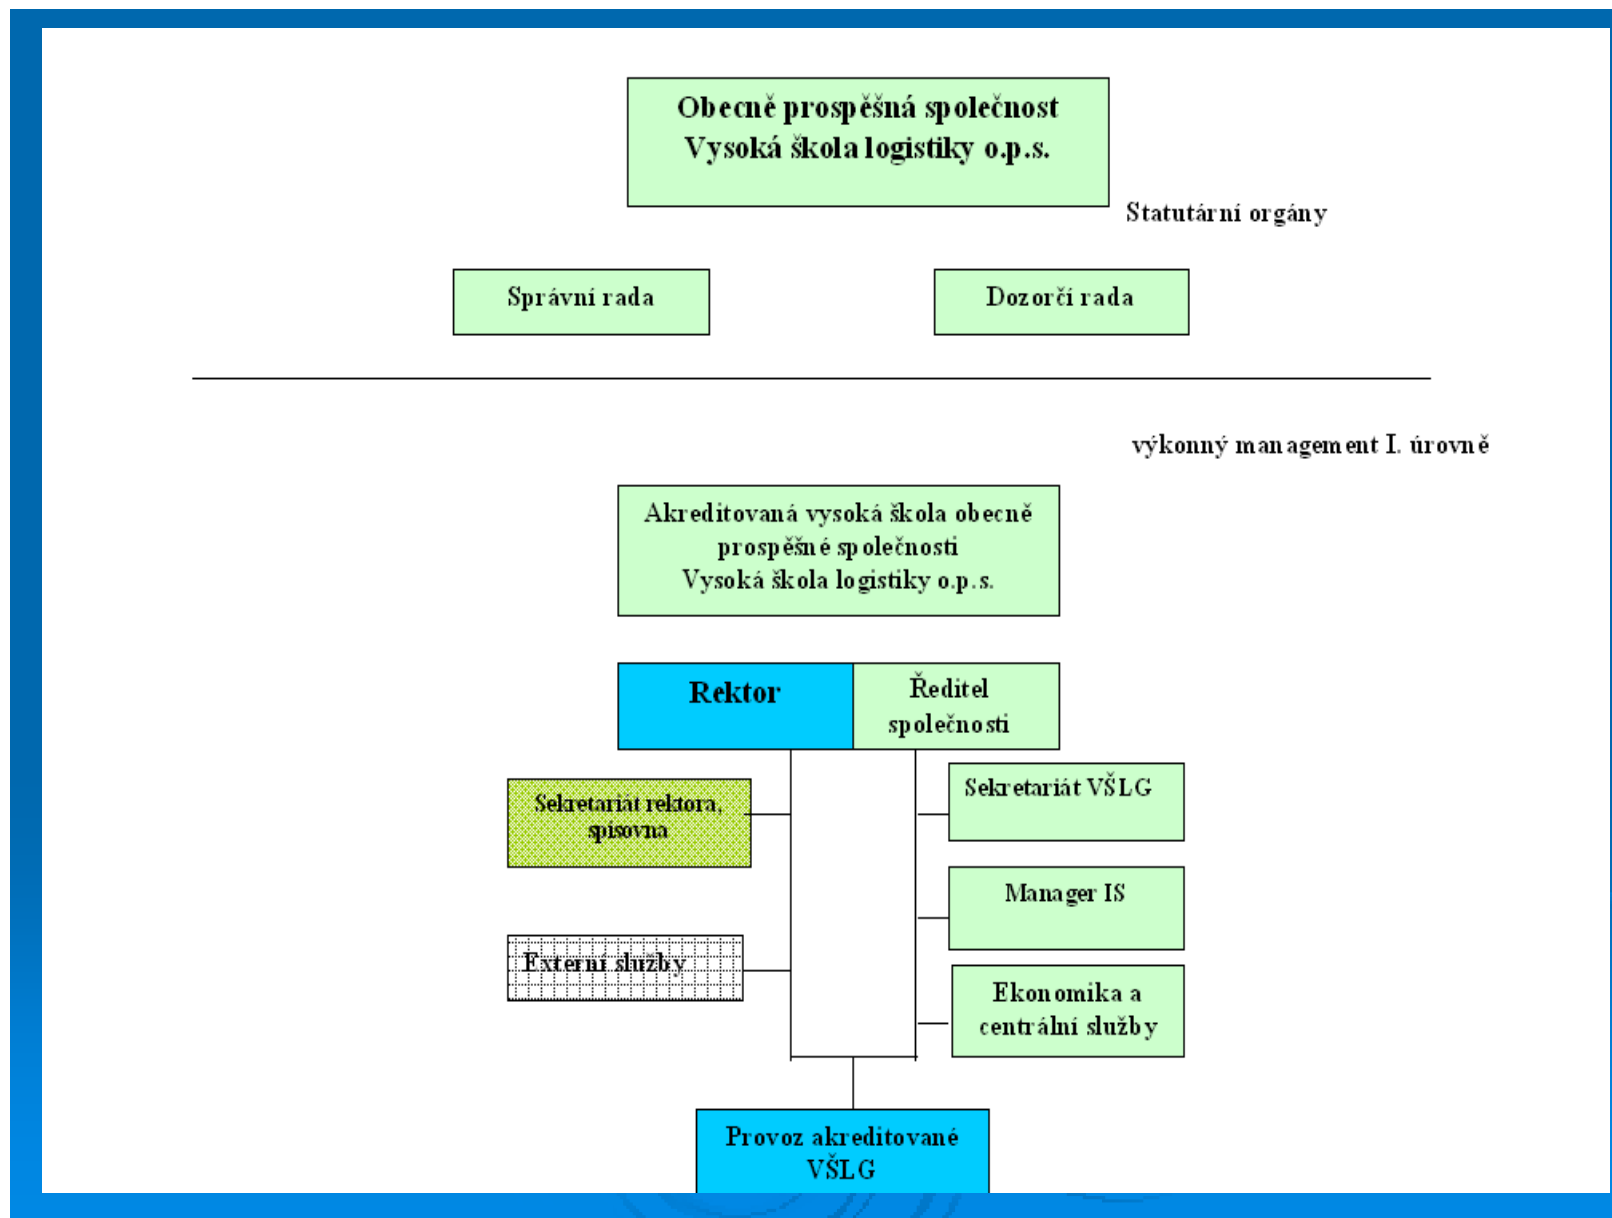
Obecně prospěšná společnost
Vysoká škola logistiky o.p.s.

Statutární orgány

Správní rada

Dozorčí rada

výkonný management I. úrovně

Akreditovaná vysoká škola obecně prospěšné společnosti
Vysoká škola logistiky o.p.s.

Rektor

Ředitel společnosti

Sekretariát rektora, spisovna

Sekretariát VŠLG

Manager IS

Externí služby

Ekonomika a centrální služby

Provoz akreditované VŠLG